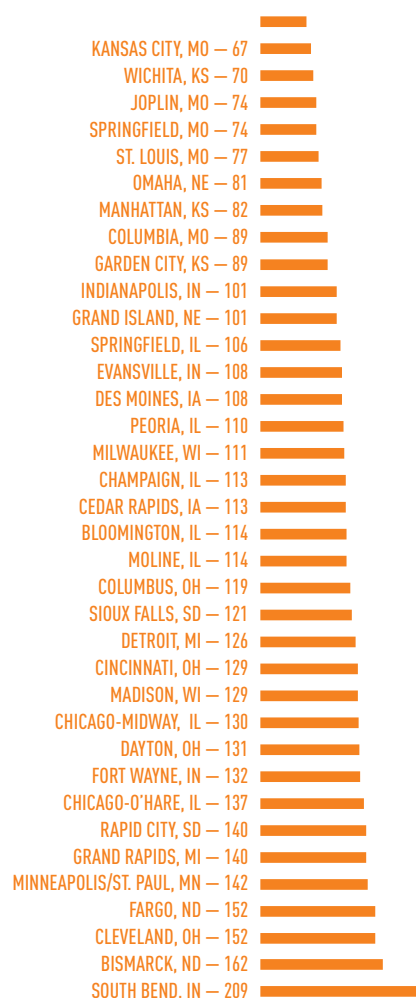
KANSAS CITY, MO — 67
WICHITA, KS — 70
JOPLIN, MO — 74
SPRINGFIELD, MO — 74
ST. LOUIS, MO — 77
OMAHA, NE — 81
MANHATTAN, KS — 82
COLUMBIA, MO — 89
GARDEN CITY, KS — 89
INDIANAPOLIS, IN — 101
GRAND ISLAND, NE — 101
SPRINGFIELD, IL — 106
EVANSVILLE, IN — 108
DES MOINES, IA — 108
PEORIA, IL — 110
MILWAUKEE, WI — 111
CHAMPAIGN, IL — 113
CEDAR RAPIDS, IA — 113
BLOOMINGTON, IL — 114
MOLINE, IL — 114
COLUMBUS, OH — 119
SIOUX FALLS, SD — 121
DETROIT, MI — 126
CINCINNATI, OH — 129
MADISON, WI — 129
CHICAGO-MIDWAY, IL — 130
DAYTON, OH — 131
FORT WAYNE, IN — 132
CHICAGO-O'HARE, IL — 137
RAPID CITY, SD — 140
GRAND RAPIDS, MI — 140
MINNEAPOLIS/ST. PAUL, MN — 142
FARGO, ND — 152
CLEVELAND, OH — 152
BISMARCK, ND — 162
SOUTH BEND, IN — 209